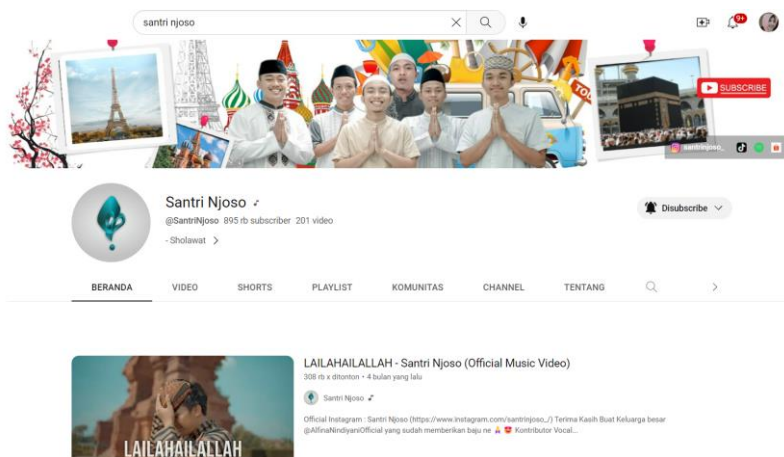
santri njoso

9+

SUBSCRIBE

santrinjoso_

Santri Njoso ♪

@SantriNjoso 895 rb subscriber 201 video

Sholawat >

Disubscribe

BERANDA

VIDEO

SHORTS

PLAYLIST

KOMUNITAS

CHANNEL

TENTANG

LAILAHAILALLAH - Santri Njoso (Official Music Video)

308 rb x ditonton • 4 bulan yang lalu

Santri Njoso ♪

Official Instagram : Santri Njoso (https://www.instagram.com/santrinjoso_/) Terima Kasih Buat Keluarga besar @AlfinaNindiyaniOfficial yang sudah memberikan baju ne 🙏 😍 Kontributor Vocal...

LAILAHAILALLAH